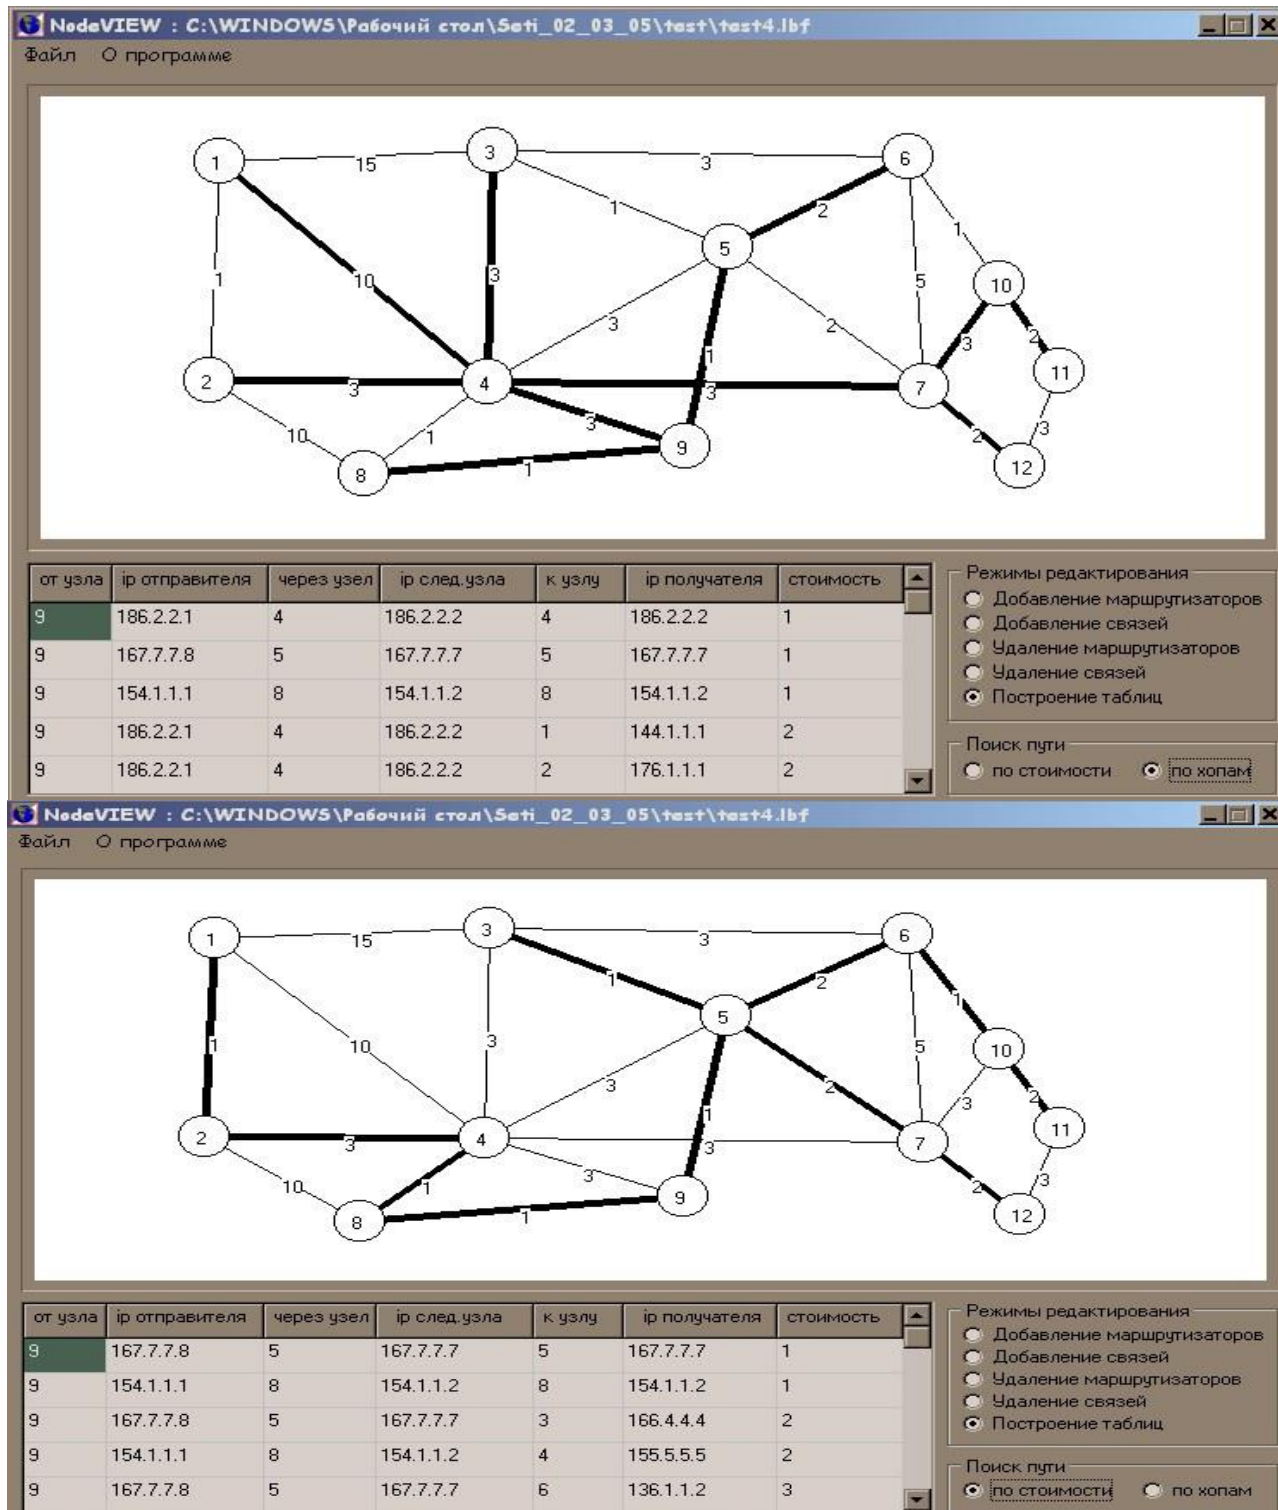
NodeVIEW : C:\WINDOWS\Рабочий стол\Seti_02_03_05\test\test4.lbf
Файл О программе

1 15 3 3 6
1 2
5 1
10 3 5 10
1 3 2 3 2
2 3 4 1 7 11
10 3 3 2 3
1 9
8 1 12

| от узла | ip отправителя | через узел | ip след.узла | к узлу | ip получателя | стоимость |
|---|---|---|---|---|---|---|
| 9 | 186.2.2.1 | 4 | 186.2.2.2 | 4 | 186.2.2.2 | 1 |
| 9 | 167.7.7.8 | 5 | 167.7.7.7 | 5 | 167.7.7.7 | 1 |
| 9 | 154.1.1.1 | 8 | 154.1.1.2 | 8 | 154.1.1.2 | 1 |
| 9 | 186.2.2.1 | 4 | 186.2.2.2 | 1 | 144.1.1.1 | 2 |
| 9 | 186.2.2.1 | 4 | 186.2.2.2 | 2 | 176.1.1.1 | 2 |

Режимы редактирования
Добавление маршрутизаторов
Добавление связей
Удаление маршрутизаторов
Удаление связей
Построение таблиц

Поиск пути
по стоимости
по хопам

NodeVIEW : C:\WINDOWS\Рабочий стол\Seti_02_03_05\test\test4.lbf
Файл О программе

1 15 3 3 6
1 2
5 1
10 3 5 10
1 3 2 3 2
2 3 4 1 7 11
10 3 3 2 3
1 9
8 1 12

| от узла | ip отправителя | через узел | ip след.узла | к узлу | ip получателя | стоимость |
|---|---|---|---|---|---|---|
| 9 | 167.7.7.8 | 5 | 167.7.7.7 | 5 | 167.7.7.7 | 1 |
| 9 | 154.1.1.1 | 8 | 154.1.1.2 | 8 | 154.1.1.2 | 1 |
| 9 | 167.7.7.8 | 5 | 167.7.7.7 | 3 | 166.4.4.4 | 2 |
| 9 | 154.1.1.1 | 8 | 154.1.1.2 | 4 | 155.5.5.5 | 2 |
| 9 | 167.7.7.8 | 5 | 167.7.7.7 | 6 | 136.1.1.2 | 3 |

Режимы редактирования
Добавление маршрутизаторов
Добавление связей
Удаление маршрутизаторов
Удаление связей
Построение таблиц

Поиск пути
по стоимости
по хопам